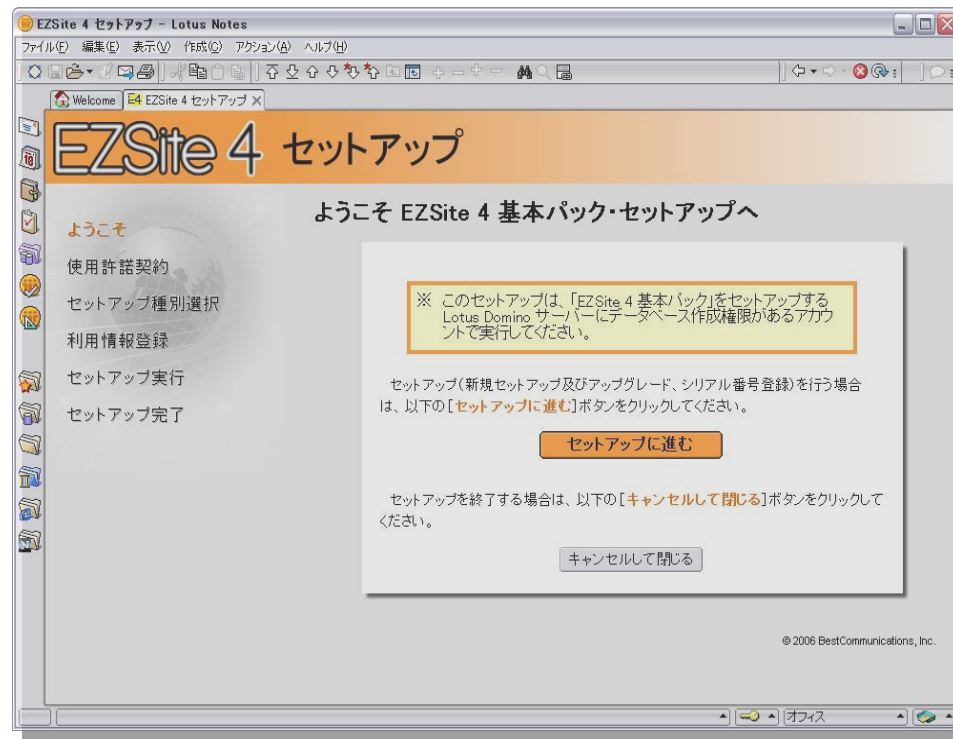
EZSite 4 セットアップ - Lotus Notes

ファイル(F) 編集(E) 表示(V) 作成(C) アクション(A) ヘルプ(H)

Welcome E4 EZSite 4 セットアップ

EZSite 4 セットアップ

ようこそ EZSite 4 基本パック・セットアップへ

ようこそ
使用許諾契約
セットアップ種別選択
利用情報登録
セットアップ実行
セットアップ完了

※ このセットアップは、「EZSite 4 基本パック」をセットアップする Lotus Domino サーバーにデータベース作成権限があるアカウントで実行してください。

セットアップ（新規セットアップ及びアップグレード、シリアル番号登録）を行う場合は、以下の［セットアップに進む］ボタンをクリックしてください。

セットアップに進む

セットアップを終了する場合は、以下の［キャンセルして閉じる］ボタンをクリックしてください。

キャンセルして閉じる

© 2006 BestCommunications, Inc.

オフィス